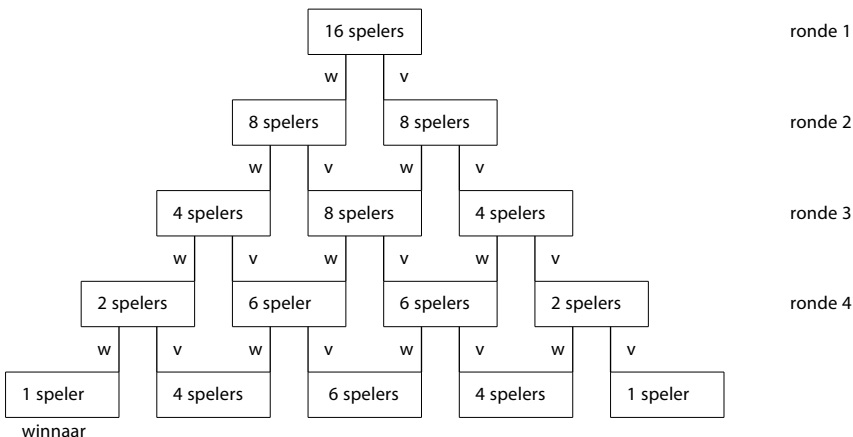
16 spelers

ronde 1

w v

8 spelers 8 spelers

ronde 2

w v w v

4 spelers 8 spelers 4 spelers

ronde 3

w v w v w v

2 spelers 6 speler 6 spelers 2 spelers

ronde 4

w v w v w v w v

1 speler 4 spelers 6 spelers 4 spelers 1 speler

winnaar